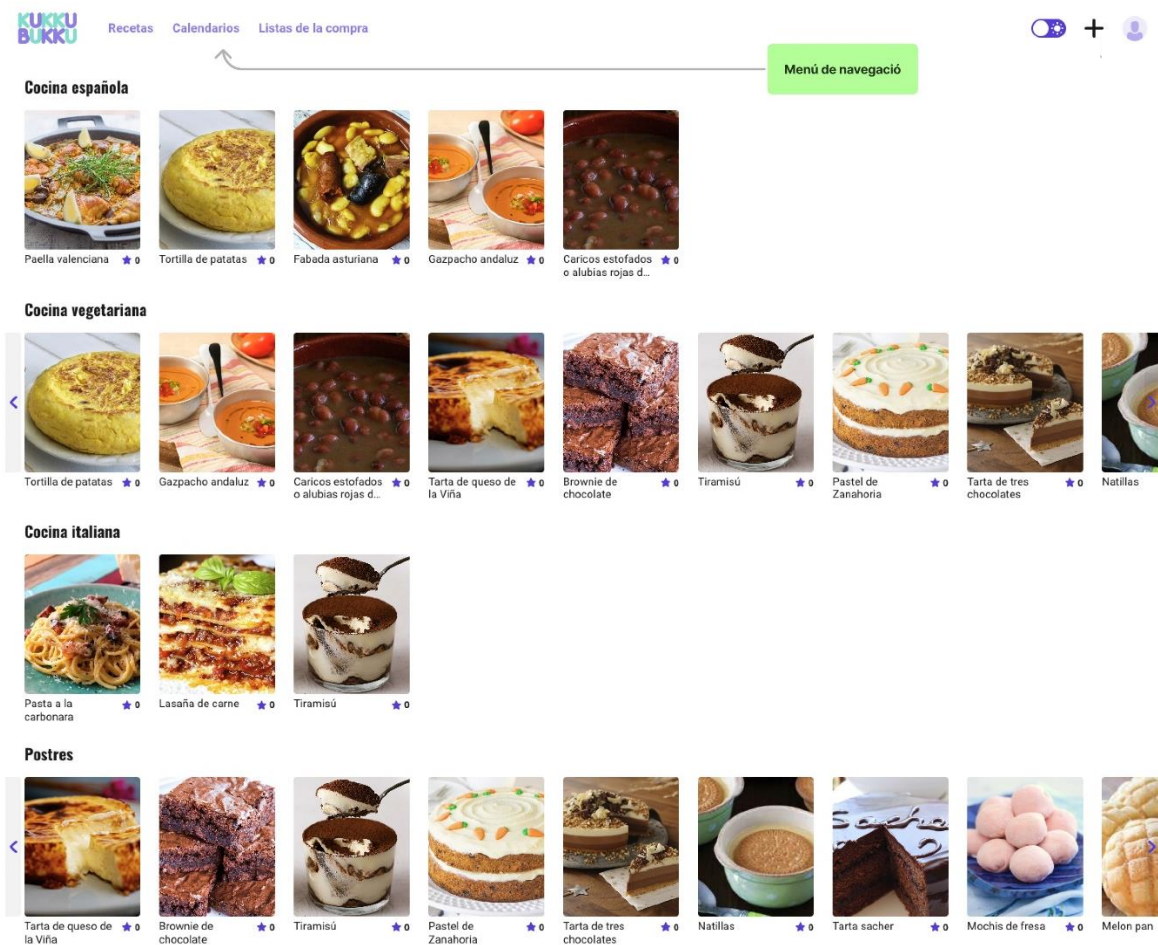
KUKKU BUKKU Recetas Calendarios Listas de la compra

Menú de navegació

Cocina española

Paella valenciana 0
Tortilla de patatas 0
Fabada asturiana 0
Gazpacho andaluz 0
Caricos estofados o alubias rojas d... 0

Cocina vegetariana

Tortilla de patatas 0
Gazpacho andaluz 0
Caricos estofados o alubias rojas d... 0
Tarta de queso de la Viña 0
Brownie de chocolate 0
Tiramisú 0
Pastel de Zanahoria 0
Tarta de tres chocolates 0
Natillas

Cocina italiana

Pasta a la carbonara 0
Lasaña de carne 0
Tiramisú 0

Postres

Tarta de queso de la Viña 0
Brownie de chocolate 0
Tiramisú 0
Pastel de Zanahoria 0
Tarta de tres chocolates 0
Natillas 0
Tarta sacher 0
Mochis de fresa 0
Melon pan